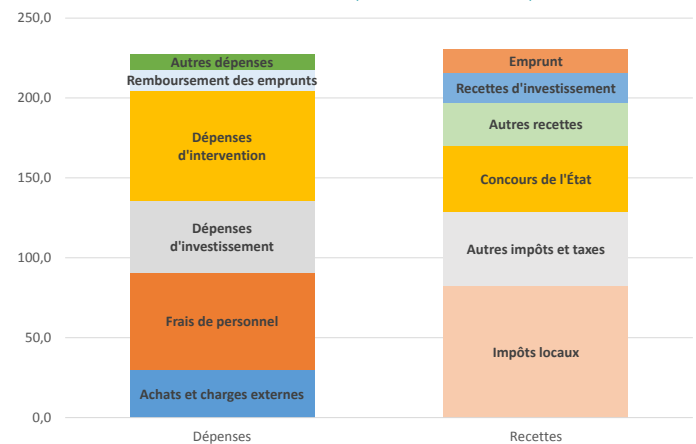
250,0
200,0
150,0
100,0
50,0
0,0

Autres dépenses
Remboursement des emprunts
Dépenses d'intervention
Dépenses d'investissement
Frais de personnel
Achats et charges externes

Emprunt
Recettes d'investissement
Autres recettes
Concours de l'État
Autres impôts et taxes
Impôts locaux

Dépenses
Recettes